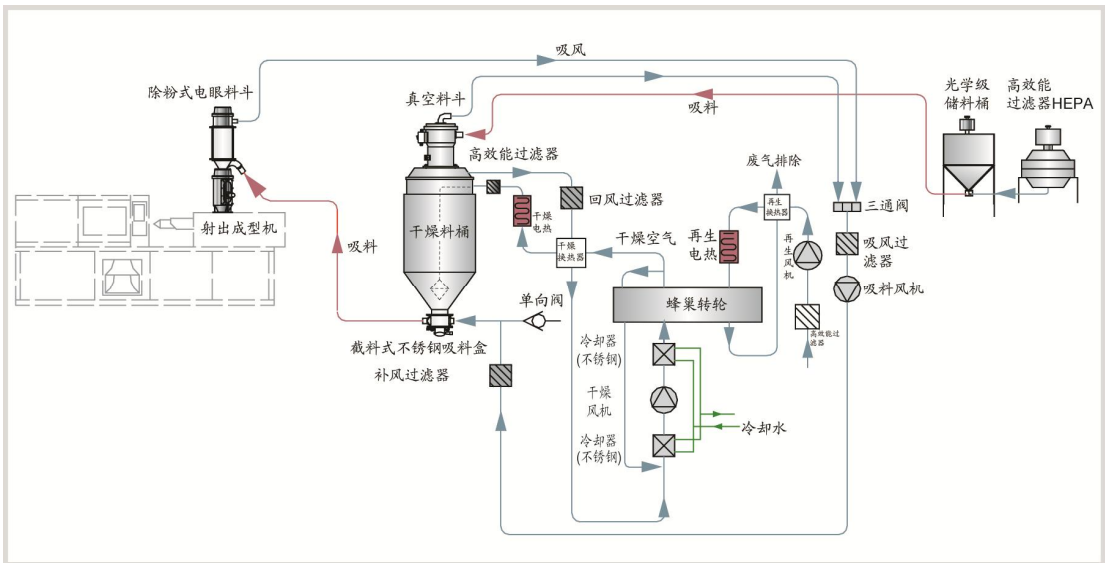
吸风

除粉式电眼料斗

真空料斗

吸料

光学级储料桶

高效能过滤器HEPA

高效能过滤器

废气排除

再生换热器

三通阀

回风过滤器

干燥电热

射出成型机

干燥料桶

干燥换热器

干燥空气

再生电热

再生风机

吸风过滤器

吸料

吸料风机

单向阀

蜂巢转轮

高效能过滤器

截料式不锈钢吸料盒

冷却器(不锈钢)

补风过滤器

干燥风机

冷却水

冷却器(不锈钢)